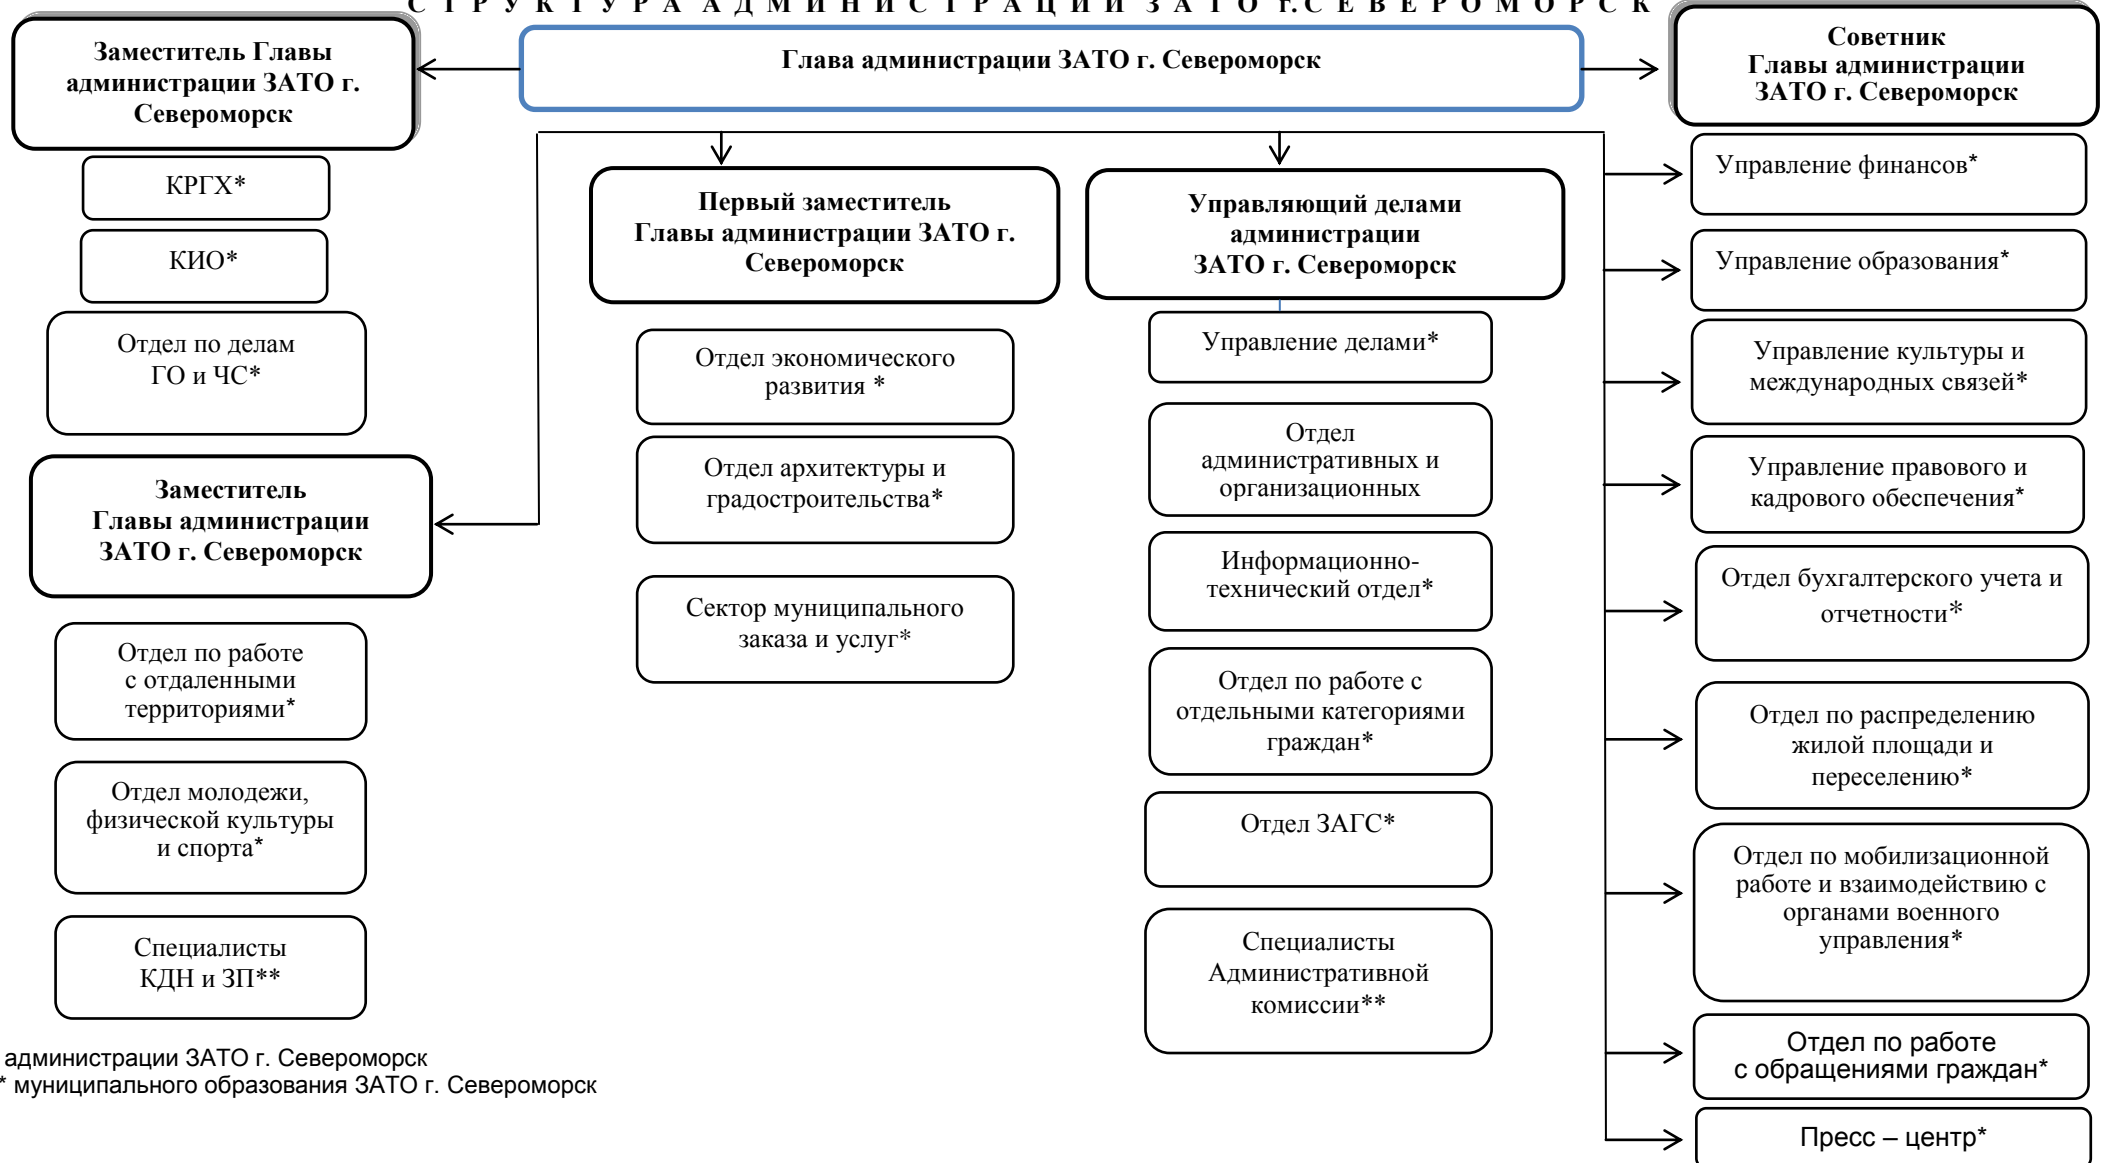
С Т Р У К Т У Р А А Д М И Н И С Т Р А Ц И И З А Т О г. С Е В Е Р О М О Р С К

Заместитель Главы администрации ЗАТО г. Североморск

Глава администрации ЗАТО г. Североморск

Советник Главы администрации ЗАТО г. Североморск

КРГХ*

КИО*

Отдел по делам ГО и ЧС*

Заместитель Главы администрации ЗАТО г. Североморск

Отдел по работе с отдаленными территориями*

Отдел молодежи, физической культуры и спорта*

Специалисты КДН и ЗП**

Первый заместитель Главы администрации ЗАТО г. Североморск

Отдел экономического развития *

Отдел архитектуры и градостроительства*

Сектор муниципального заказа и услуг*

Управляющий делами администрации ЗАТО г. Североморск

Управление делами*

Отдел административных и организационных

Информационно-технический отдел*

Отдел по работе с отдельными категориями граждан*

Отдел ЗАГС*

Специалисты Административной комиссии**

Управление финансов*

Управление образования*

Управление культуры и международных связей*

Управление правового и кадрового обеспечения*

Отдел бухгалтерского учета и отчетности*

Отдел по распределению жилой площади и переселению*

Отдел по мобилизационной работе и взаимодействию с органами военного управления*

Отдел по работе с обращениями граждан*

Пресс – центр*

администрации ЗАТО г. Североморск
* муниципального образования ЗАТО г. Североморск